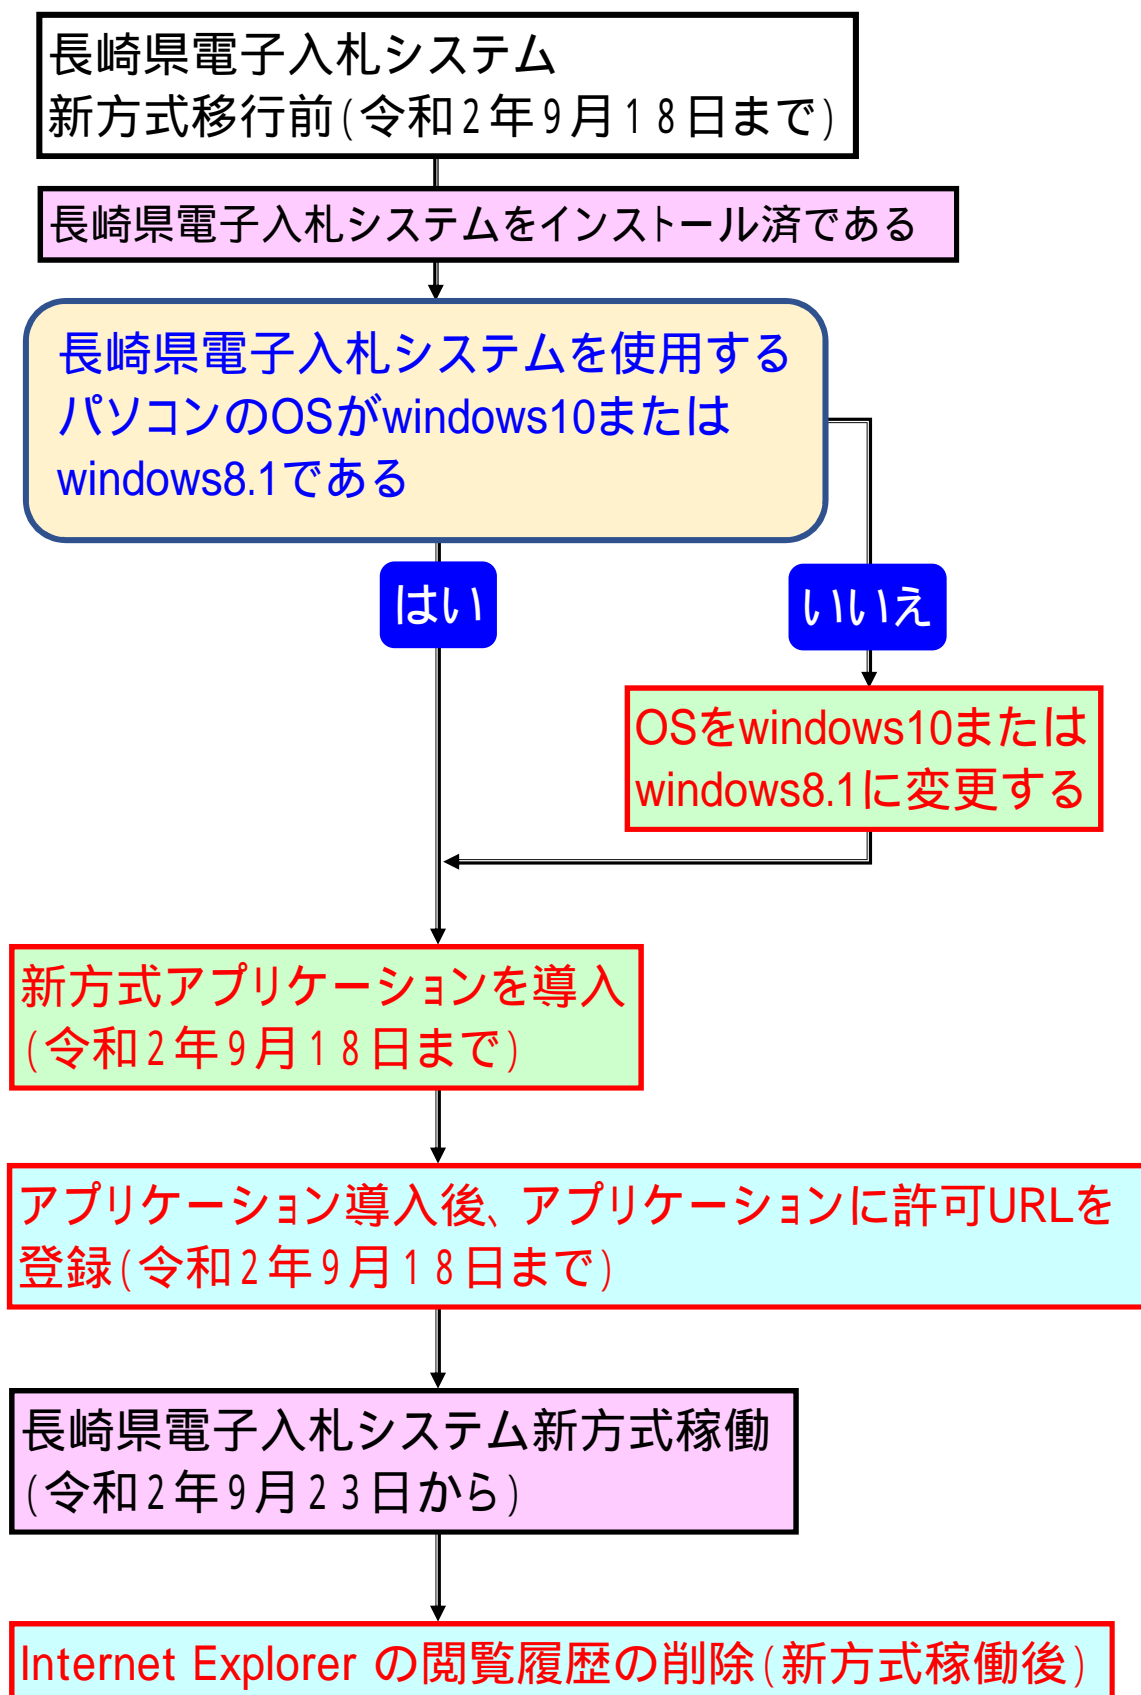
長崎県電子入札システム
新方式移行前（令和２年９月１８日まで）

長崎県電子入札システムをインストール済である

長崎県電子入札システムを使用するパソコンのOSがwindows10またはwindows8.1である

はい

いいえ

OSをwindows10またはwindows8.1に変更する

新方式アプリケーションを導入（令和２年９月１８日まで）

アプリケーション導入後、アプリケーションに許可URLを登録（令和２年９月１８日まで）

長崎県電子入札システム新方式稼働（令和２年９月２３日から）

Internet Explorer の閲覧履歴の削除（新方式稼働後）